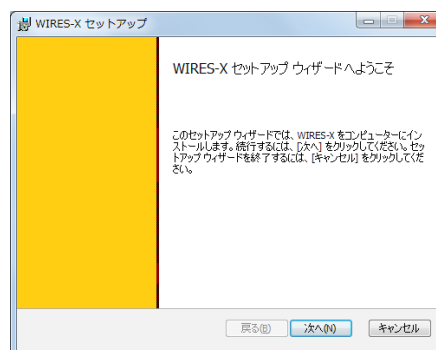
WIRES-X セットアップ

WIRES-X セットアップ ウィザードへようこそ

このセットアップ ウィザードでは、WIRES-X をコンピューターにインストールします。続行するには、[次へ] をクリックしてください。セットアップ ウィザードを終了するには、[キャンセル] をクリックしてください。

戻る(B)　次へ(N)　キャンセル